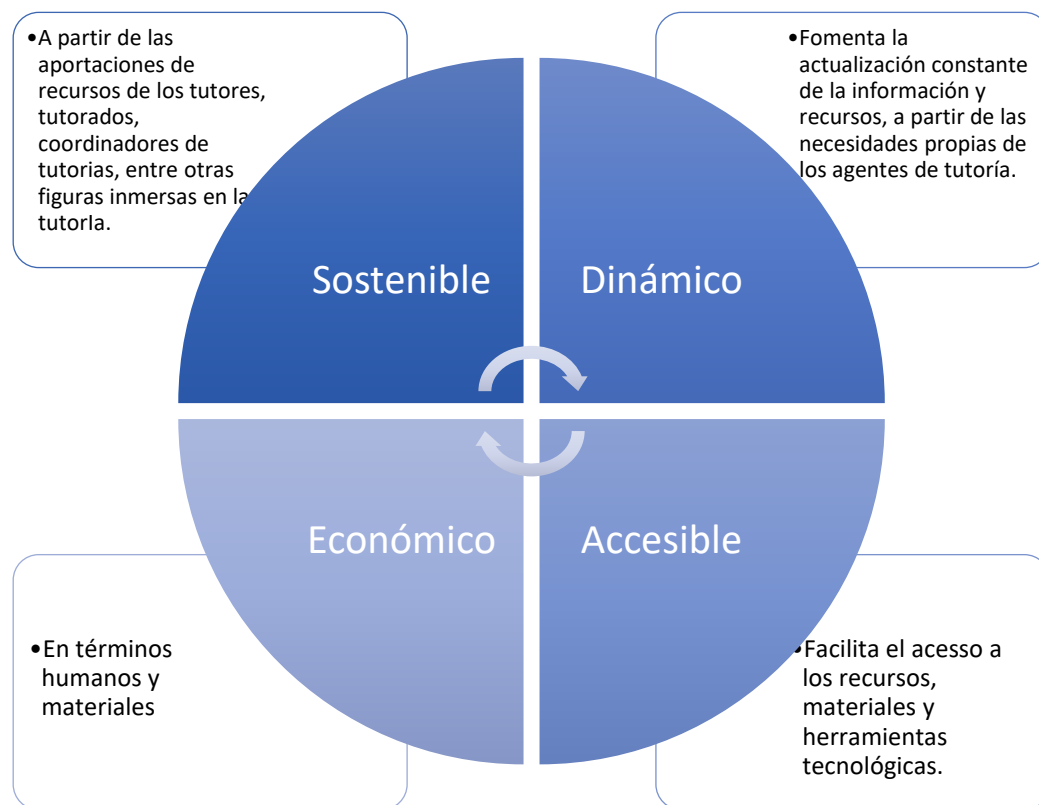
•A partir de las aportaciones de recursos de los tutores, tutorados, coordinadores de tutorias, entre otras figuras inmersas en la tutorIa.

•Fomenta la actualización constante de la información y recursos, a partir de las necesidades propias de los agentes de tutoría.

Sostenible

Dinámico

Económico

Accesible

•En términos humanos y materiales

•Facilita el acesso a los recursos, materiales y herramientas tecnológicas.